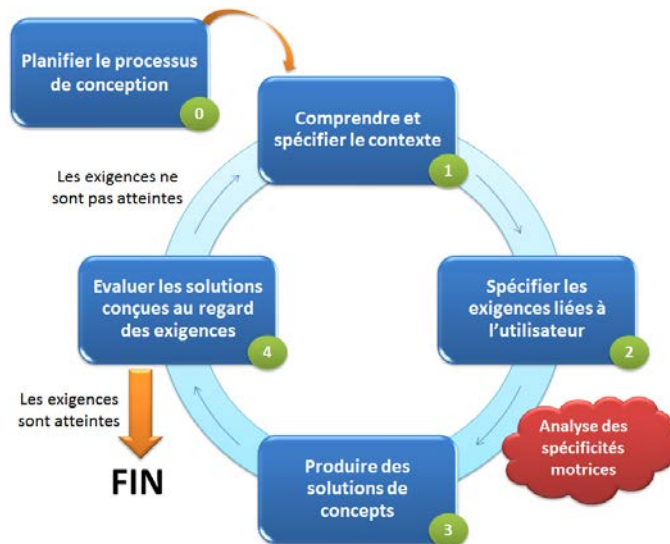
Planifier le processus de conception

0

Comprendre et spécifier le contexte

1

Les exigences ne sont pas atteintes

Spécifier les exigences liées à l'utilisateur

2

Evaluer les solutions conçues au regard des exigences

4

Les exigences sont atteintes

FIN

Analyse des spécificités motrices

Produire des solutions de concepts

3